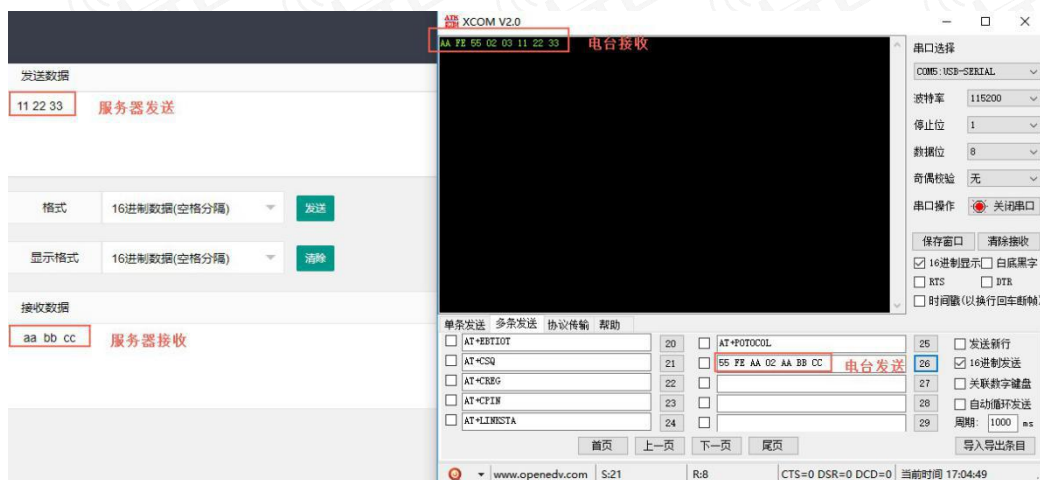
发送数据

11 22 33 服务器发送

格式 16进制数据(空格分隔) 发送

显示格式 16进制数据(空格分隔) 清除

接收数据

aa bb cc 服务器接收

XCOM V2.0

AA FE 55 02 03 11 22 33 电台接收

串口选择
COM5:USB-SERIAL
波特率 115200
停止位 1
数据位 8
奇偶校验 无
串口操作 关闭串口
保存窗口 清除接收
☑ 16进制显示 □ 白底黑字
□ RTS □ DTR
□ 时间戳(以换行回车断帧)

单条发送 多条发送 协议传输 帮助

| | | | | | |
|---|---|---|---|---|---|
| AT+EBTIOT | 20 | AT+POTOCOL | 25 | □ 发送新行 |
| AT+CSQ | 21 | 55 FE AA 02 AA BB CC 电台发送 | 26 | ☑ 16进制发送 |
| AT+CREG | 22 | | 27 | □ 关联数字键盘 |
| AT+CPIN | 23 | | 28 | □ 自动循环发送 |
| AT+LINKSTA | 24 | | 29 | 周期: 1000 ms |

首页 上一页 下一页 尾页 导入导出条目

www.openedv.com S:21 R:8 CTS=0 DSR=0 DCD=0 当前时间 17:04:49